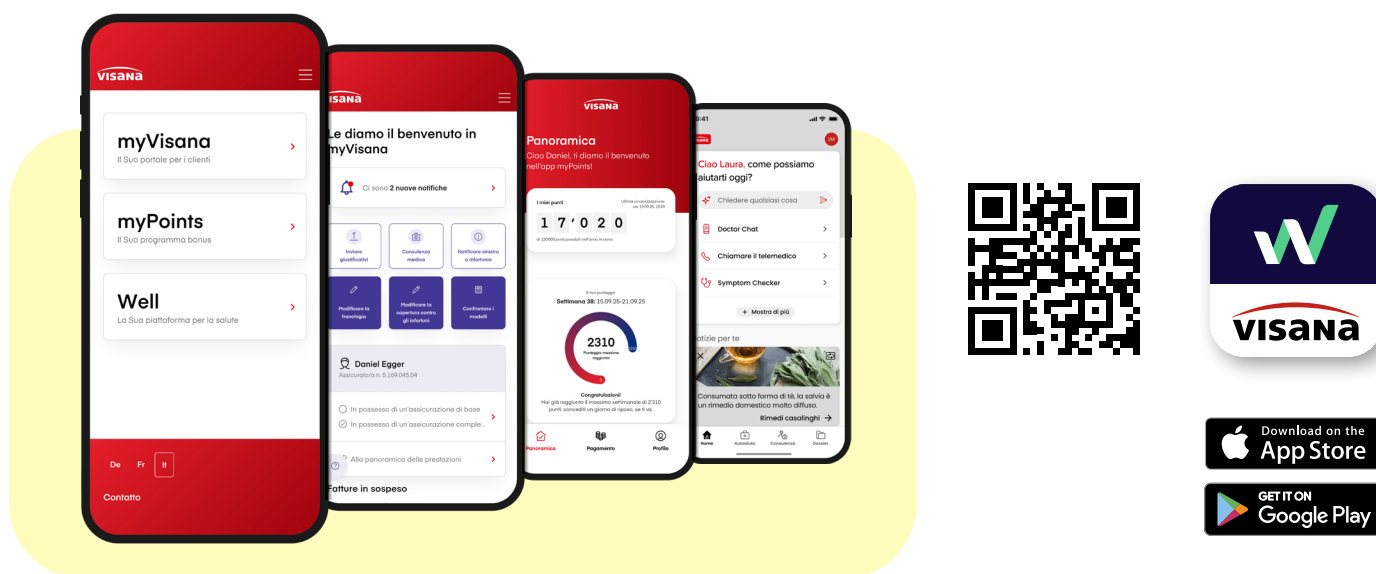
VISANA

myVisana
Il Suo portale per i clienti

myPoints
Il Suo programma bonus

Well
La Sua piattaforma per la salute

De Fr It

Contatto

VISANA

Le diamo il benvenuto in myVisana

Ci sono 2 nuove notifiche

Inviare giustificativi
Consulenza medica
Notificare sinistro o infortunio

Modificare la franchigia
Modificare la copertura contro gli infortuni
Confrontare i modelli

Daniel Egger
Assicurato/a n. 5.169.045.04

In possesso di un'assicurazione di base
In possesso di un'assicurazione comple...

Alla panoramica delle prestazioni

Fatture in sospeso

VISANA

Panoramica
Ciao Daniel, ti diamo il benvenuto nell'app myPoints!

I miei punti
Ultima sincronizzazione
17'020
di 120'000 punti possibili nell'anno in corso

Il mio punteggio
Settimana 38: 15.09.25-21.09.25

2310
Punteggio massimo raggiunto

Congratulazioni!
Hai già raggiunto il massimo settimanale di 2'310 punti! concediti un giorno di riposo, se vuoi.

Panoramica
Pagamento
Profilo

9:41
LM

Ciao Laura, come possiamo aiutarti oggi?

Chiedere qualsiasi cosa

Doctor Chat
Chiamare il telemedico
Symptom Checker

+ Mostra di più

Notizie per te

Consumata sotto forma di tè, la salvia è un rimedio domestico molto diffuso.

Rimedi casalinghi

Home
Autoaiuto
Consulenza
Dossier

VISANA

Download on the App Store

GET IT ON Google Play